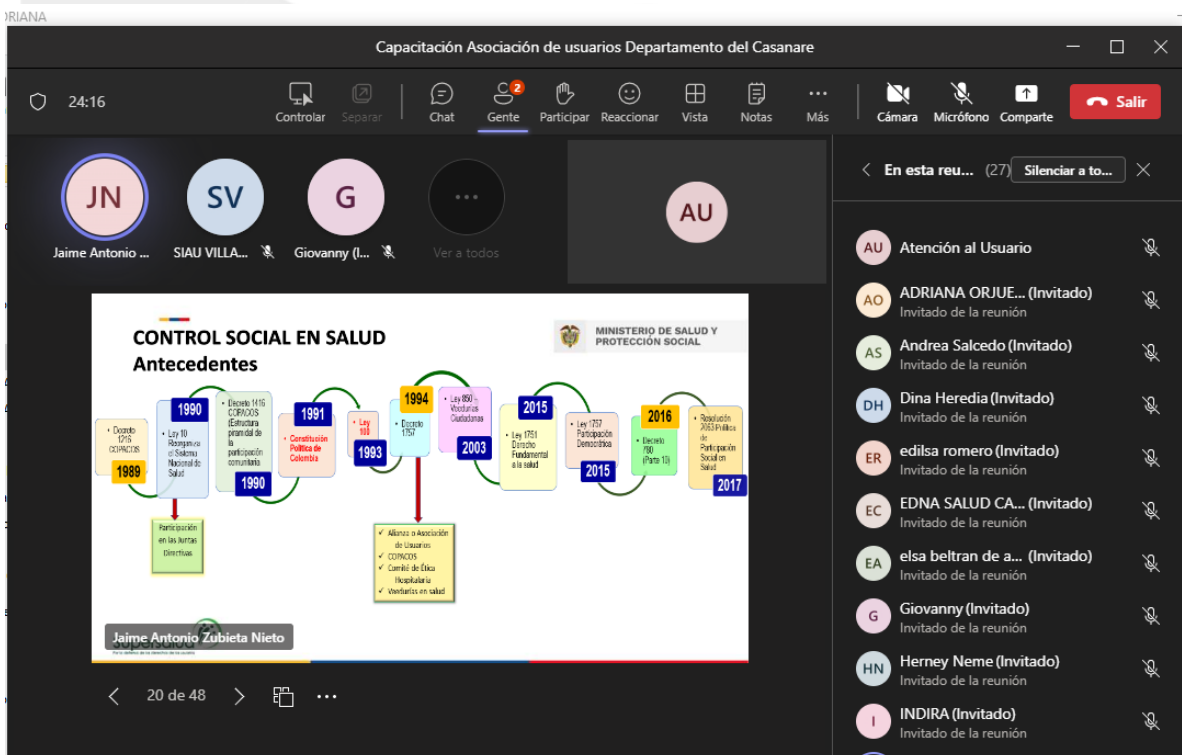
ORIANA

Capacitación Asociación de usuarios Departamento del Casanare

24:16

Controlar Separar Chat Gente 2 Participar Reaccionar Vista Notas Más Cámara Micrófono Comparte Salir

JN Jaime Antonio ...
SV SIAU VILLA...
G Giovanny (I...
Ver a todos
AU

CONTROL SOCIAL EN SALUD
Antecedentes

MINISTERIO DE SALUD Y PROTECCIÓN SOCIAL

• Decreto 1216 COPACOS 1989
1990 • Ley 10 Reorganiza el Sistema Nacional de Salud
• Decreto 1416 COPACOS (Estructura piramidal de la participación comunitaria) 1990
1991 • Constitución Política de Colombia
• Ley 100 1993
1994 • Decreto 1757
• Ley 850 - Veedurías Ciudadanas 2003
2015 • Ley 1751 Derecho Fundamental a la salud
• Ley 1757 Participación Democrática 2015
2016 • Decreto 780 (Parte 10)
• Resolución 2063 Política de Participación Social en Salud 2017

Participación en las Juntas Directivas

✓ Alianza o Asociación de Usuarios
✓ COPACOS
✓ Comité de Ética Hospitalaria
✓ Veedurías en salud

Jaime Antonio Zubieta Nieto

Supersalud

20 de 48

En esta reu... (27) Silenciar a to...

AU Atención al Usuario
AO ADRIANA ORJUE... (Invitado) Invitado de la reunión
AS Andrea Salcedo (Invitado) Invitado de la reunión
DH Dina Heredia (Invitado) Invitado de la reunión
ER edilsa romero (Invitado) Invitado de la reunión
EC EDNA SALUD CA... (Invitado) Invitado de la reunión
EA elsa beltran de a... (Invitado) Invitado de la reunión
G Giovanny (Invitado) Invitado de la reunión
HN Herney Neme (Invitado) Invitado de la reunión
I INDIRA (Invitado) Invitado de la reunión